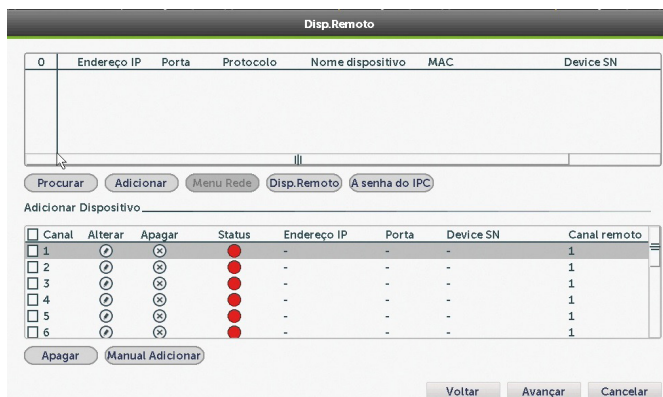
Disp.Remoto

| 0 | Endereço IP | Porta | Protocolo | Nome dispositivo | MAC | Device SN |
|---|---|---|---|---|---|---|

Procurar | Adicionar | Menu Rede | Disp.Remoto | A senha do IPC

Adicionar Dispositivo

| Canal | Alterar | Apagar | Status | Endereço IP | Porta | Device SN | Canal remoto |
|---|---|---|---|---|---|---|---|
| 1 | | | | - | - | - | 1 |
| 2 | | | | - | - | - | 1 |
| 3 | | | | - | - | - | 1 |
| 4 | | | | - | - | - | 1 |
| 5 | | | | - | - | - | 1 |
| 6 | | | | - | - | - | 1 |

Apagar | Manual Adicionar

Voltar | Avançar | Cancelar